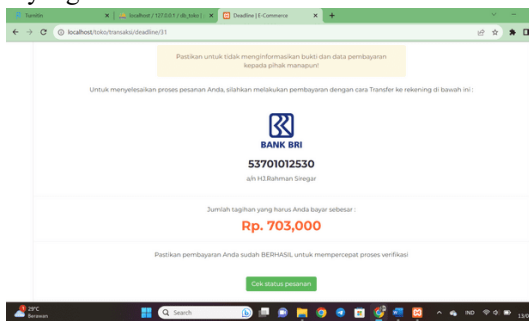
Turnitin | localhost / 127.0.0.1 / db_toko | Deadline | E-Commerce | +

localhost/toko/transaksi/deadline/31

Pastikan untuk tidak menginformasikan bukti dan data pembayaran kepada pihak manapun!

Untuk menyelesaikan proses pesanan Anda, silahkan melakukan pembayaran dengan cara Transfer ke rekening di bawah ini :

BANK BRI

53701012530

a/n HJ.Rahman Siregar

Jumlah tagihan yang harus Anda bayar sebesar :

Rp. 703,000

Pastikan pembayaran Anda sudah BERHASIL untuk mempercepat proses verifikasi

Cek status pesanan

29°C Berawan

Search

IND